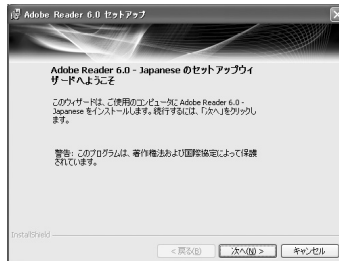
Adobe Reader 6.0 セットアップ

Adobe Reader 6.0 - Japanese のセットアップウィザードへようこそ

このウィザードは、ご使用のコンピュータに Adobe Reader 6.0 - Japanese をインストールします。続行するには、「次へ」をクリックします。

警告: このプログラムは、著作権法および国際協定によって保護されています。

InstallShield

< 戻る(B)　次へ(N) >　キャンセル